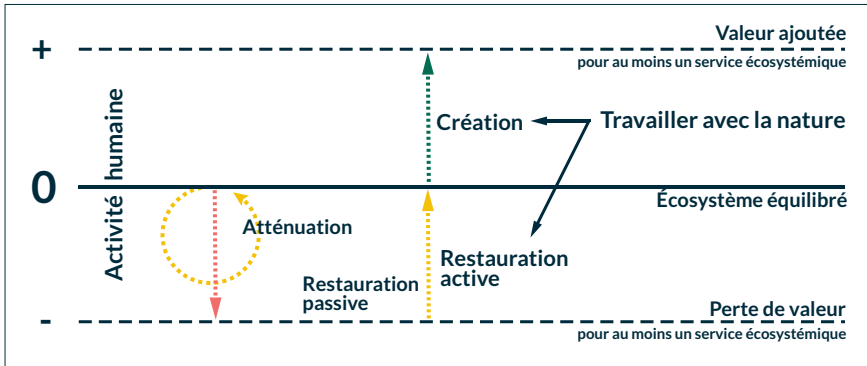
+

Valeur ajoutée
pour au moins un service écosystémique

Activité humaine

Création

Travailler avec la nature

0

Écosystème équilibré

Atténuation

Restauration active

Restauration passive

-

Perte de valeur
pour au moins un service écosystémique